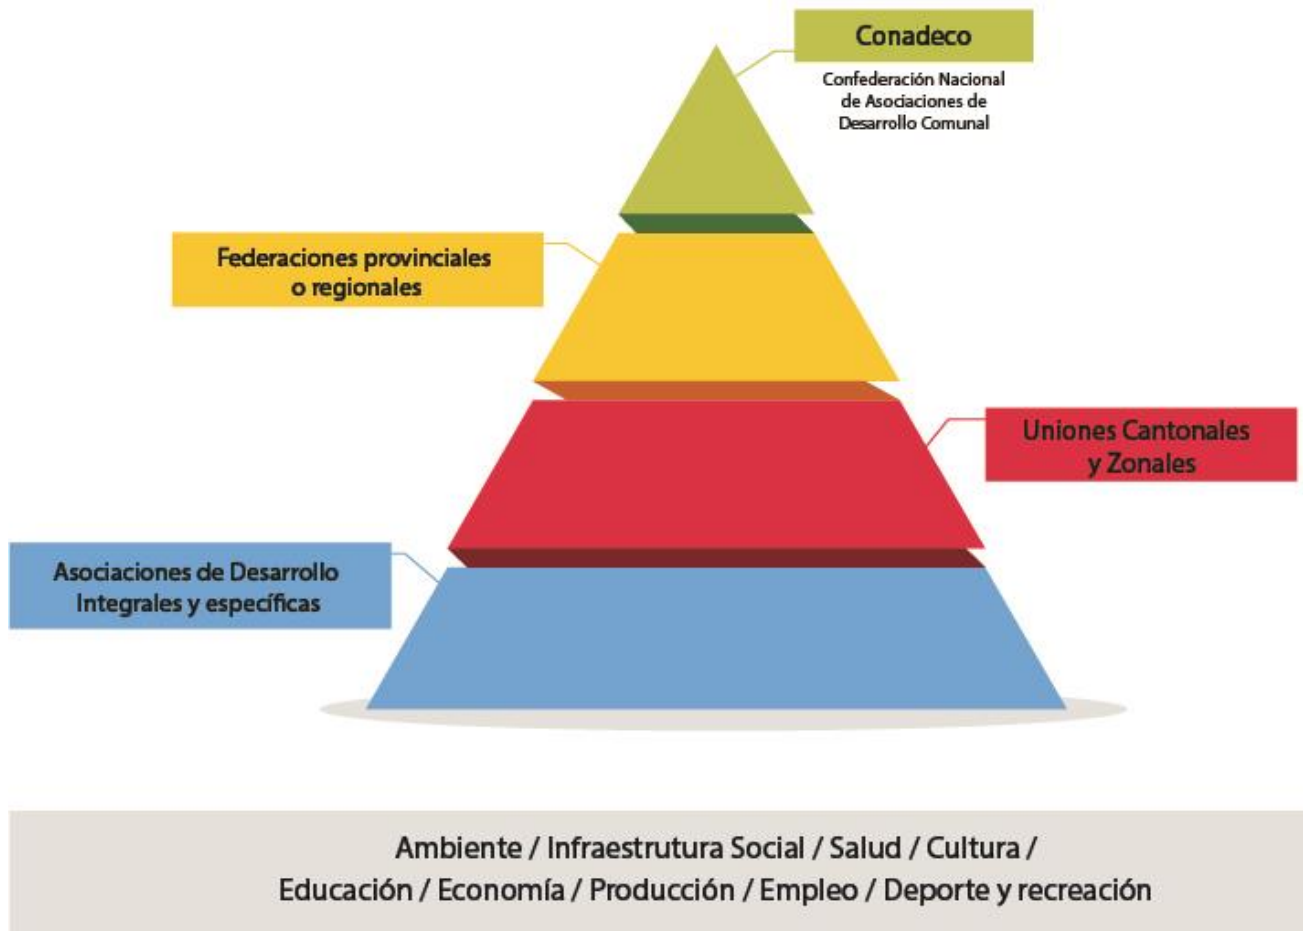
Conadeco

Confederación Nacional de Asociaciones de Desarrollo Comunal

Federaciones provinciales o regionales

Uniones Cantonales y Zonales

Asociaciones de Desarrollo Integrales y específicas

Ambiente / Infraestrutura Social / Salud / Cultura / Educación / Economía / Producción / Empleo / Deporte y recreación